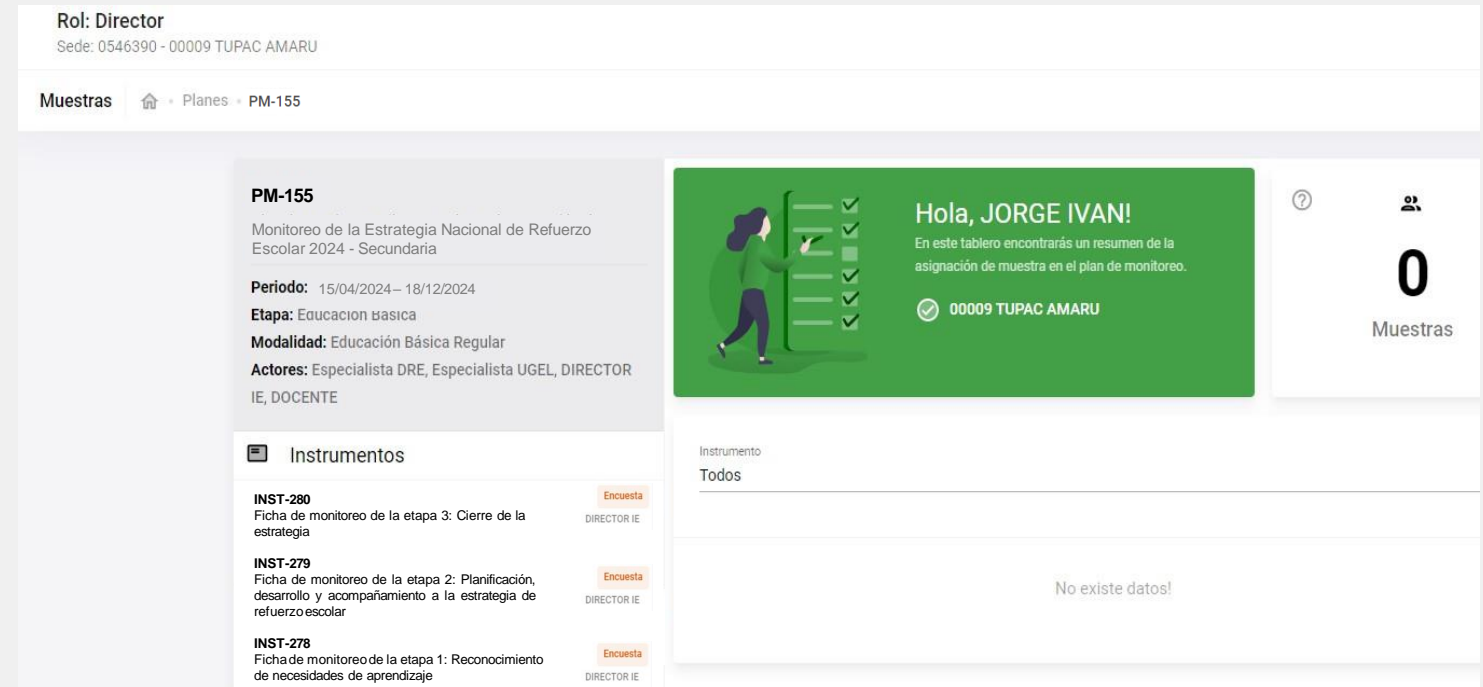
Rol: Director
Sede: 0546390 - 00009 TUPAC AMARU

Muestras · Planes · PM-155

PM-155
Monitoreo de la Estrategia Nacional de Refuerzo Escolar 2024 - Secundaria

Periodo: 15/04/2024 – 18/12/2024
Etapa: Educacion Basica
Modalidad: Educación Básica Regular
Actores: Especialista DRE, Especialista UGEL, DIRECTOR IE, DOCENTE

Instrumentos

INST-280
Ficha de monitoreo de la etapa 3: Cierre de la estrategia
Encuesta
DIRECTOR IE

INST-279
Ficha de monitoreo de la etapa 2: Planificación, desarrollo y acompañamiento a la estrategia de refuerzo escolar
Encuesta
DIRECTOR IE

INST-278
Ficha de monitoreo de la etapa 1: Reconocimiento de necesidades de aprendizaje
Encuesta
DIRECTOR IE

Hola, JORGE IVAN!
En este tablero encontrarás un resumen de la asignación de muestra en el plan de monitoreo.
00009 TUPAC AMARU

0
Muestras

Instrumento
Todos

No existe datos!